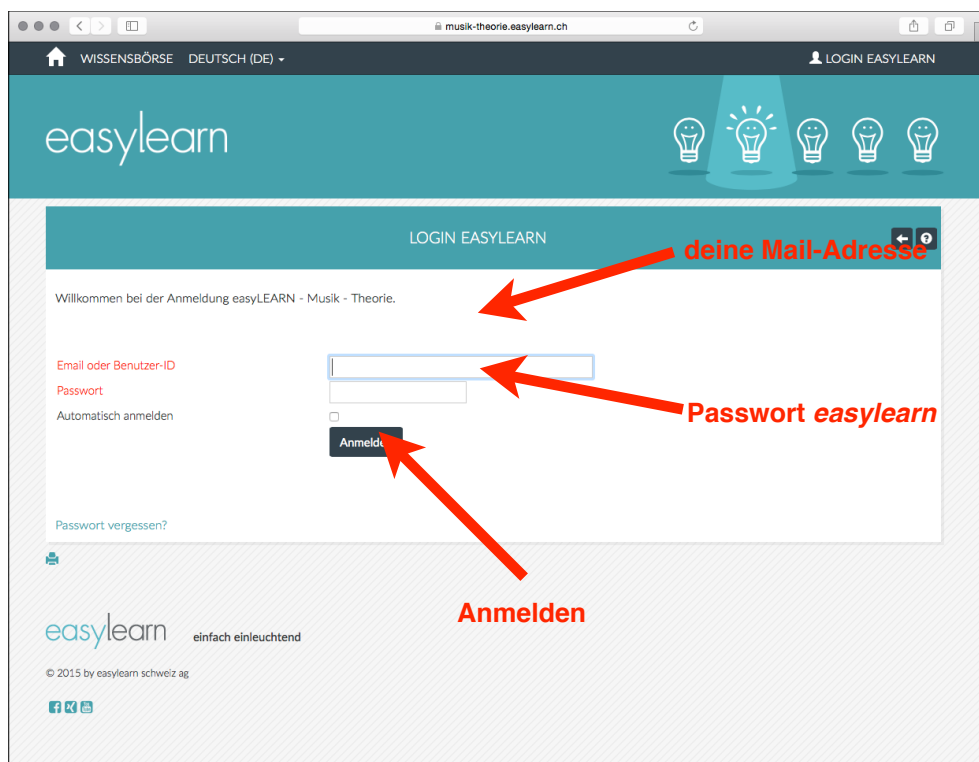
musik-theorie.easylearn.ch

WISSENSBÖRSE DEUTSCH (DE)

LOGIN EASYLEARN

easylearn

LOGIN EASYLEARN

deine Mail-Adresse

Willkommen bei der Anmeldung easyLEARN - Musik - Theorie.

Email oder Benutzer-ID

Passwort

Passwort *easylearn*

Automatisch anmelden

Anmelden

Passwort vergessen?

Anmelden

easylearn einfach einleuchtend

© 2015 by easylearn schweiz ag